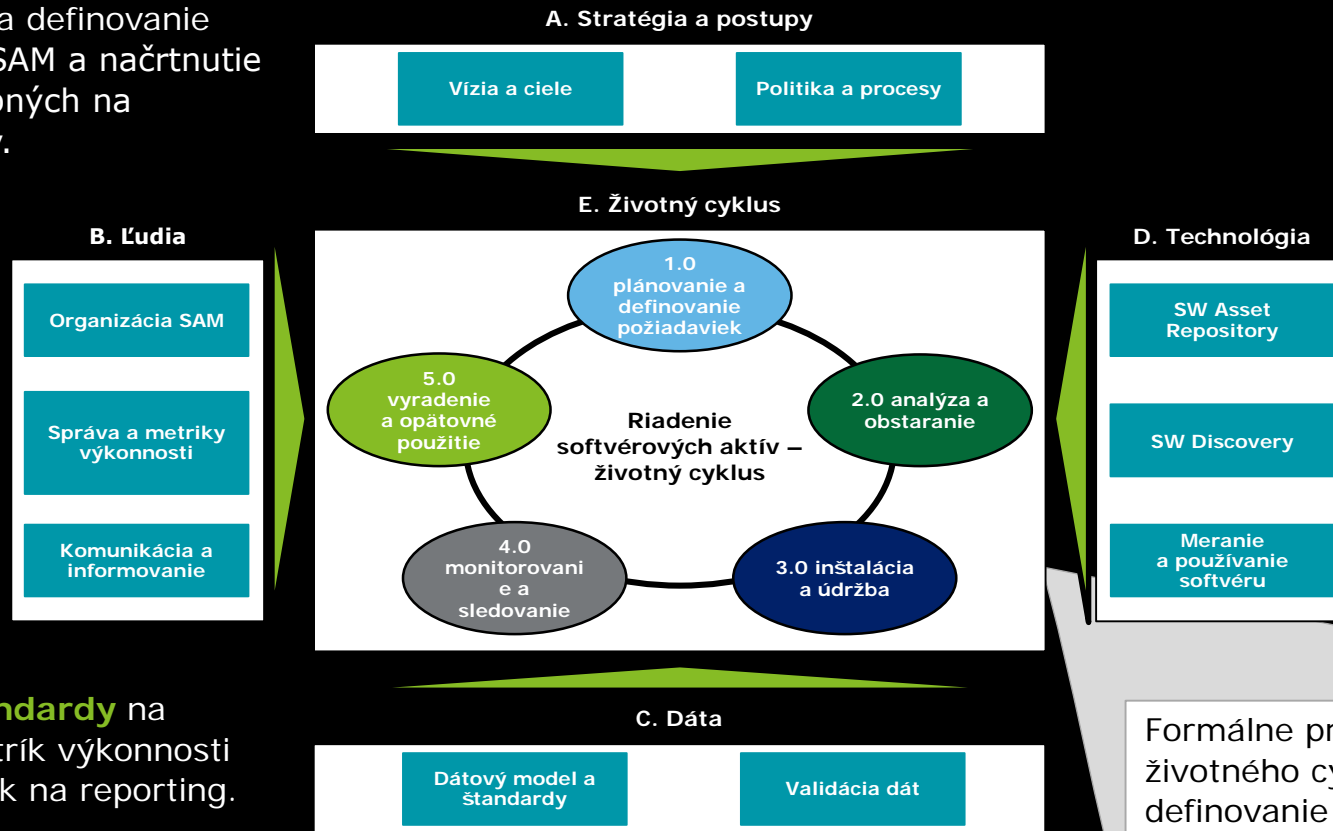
a definovanie
SAM a načrtnutie
ných na
y.

A. Stratégia a postupy

Vízia a ciele

Politika a procesy

E. Životný cyklus

B. Ľudia

Organizácia SAM

Správa a metriky výkonnosti

Komunikácia a informovanie

1.0 plánovanie a definovanie požiadaviek

2.0 analýza a obstaranie

3.0 inštalácia a údržba

4.0 monitorovani e a sledovanie

5.0 vyradenie a opätovné použitie

Riadenie softvérových aktív – životný cyklus

D. Technológia

SW Asset Repository

SW Discovery

Meranie a používanie softvéru

ndardy na
trík výkonnosti
k na reporting.

C. Dáta

Dátový model a štandardy

Validácia dát

Formálne pr
životného cy
definovanie